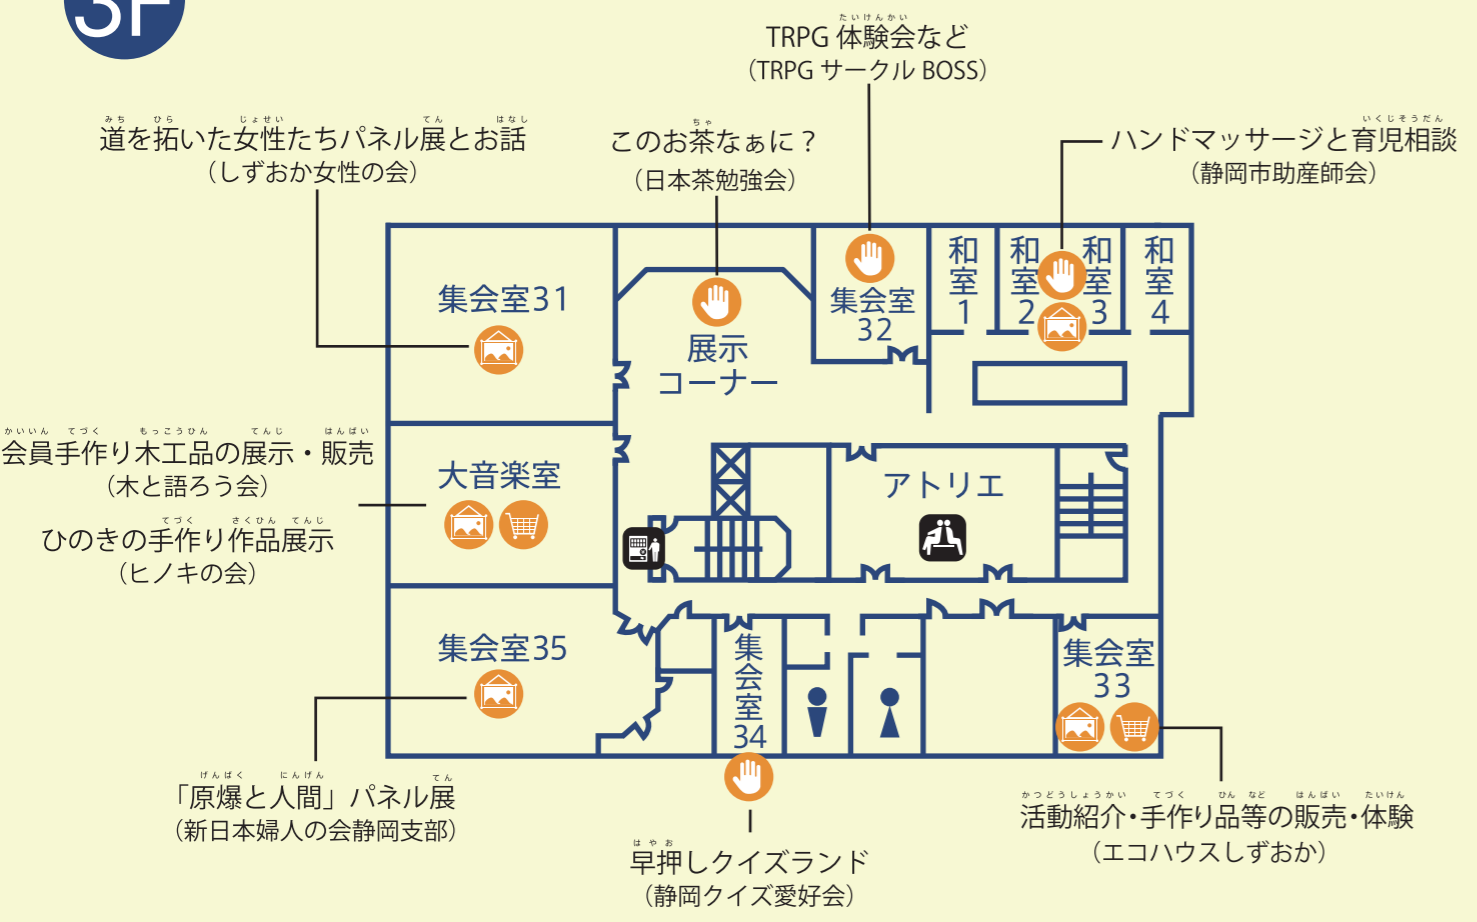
3F

TRPG 体験会など
(TRPG サークル BOSS)

道を拓いた女性たちパネル展とお話
(しずおか女性の会)

このお茶なぁに?
(日本茶勉強会)

ハンドマッサージと育児相談
(静岡市助産師会)

集会室31

展示コーナー

集会室32

和室1

和室2

和室3

和室4

会員手作り木工品の展示・販売
(木と語ろう会)

ひのきの手作り作品展示
(ヒノキの会)

大音楽室

アトリエ

集会室35

集会室34

集会室33

「原爆と人間」パネル展
(新日本婦人の会静岡支部)

早押しクイズランド
(静岡クイズ愛好会)

活動紹介・手作り品等の販売・体験
(エコハウスしずおか)